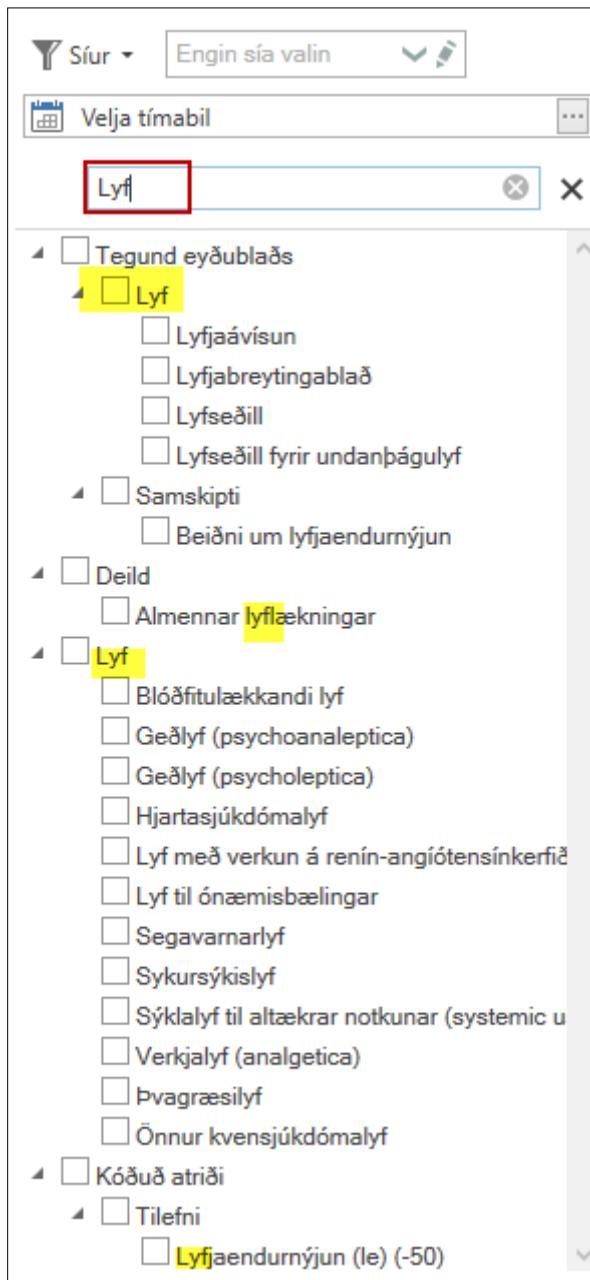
Síur ▾ Engin sía valin

Velja tímabil ...

Lyf ×

Tegund eyðublaðs
Lyf
Lyfjaávísun
Lyfjabreytingablað
Lyfseðill
Lyfseðill fyrir undanþágulyf
Samskipti
Beiðni um lyfjaendurnýjun
Deild
Almennar lyflækningar
Lyf
Blóðfitulækkandi lyf
Geðlyf (psychoanaleptica)
Geðlyf (psycholeptica)
Hjartasjúkdómalyf
Lyf með verkun á renín-angíótensínkerfið
Lyf til ónæmisbælingar
Segavarnarlyf
Sykursýkislyf
Sýklalyf til altækrar notkunar (systemic u
Verkjalyf (analgetica)
Þvagræsilyf
Önnur kvensjúkdómalyf
Kóðuð atriði
Tilefni
Lyfjaendurnýjun (le) (-50)